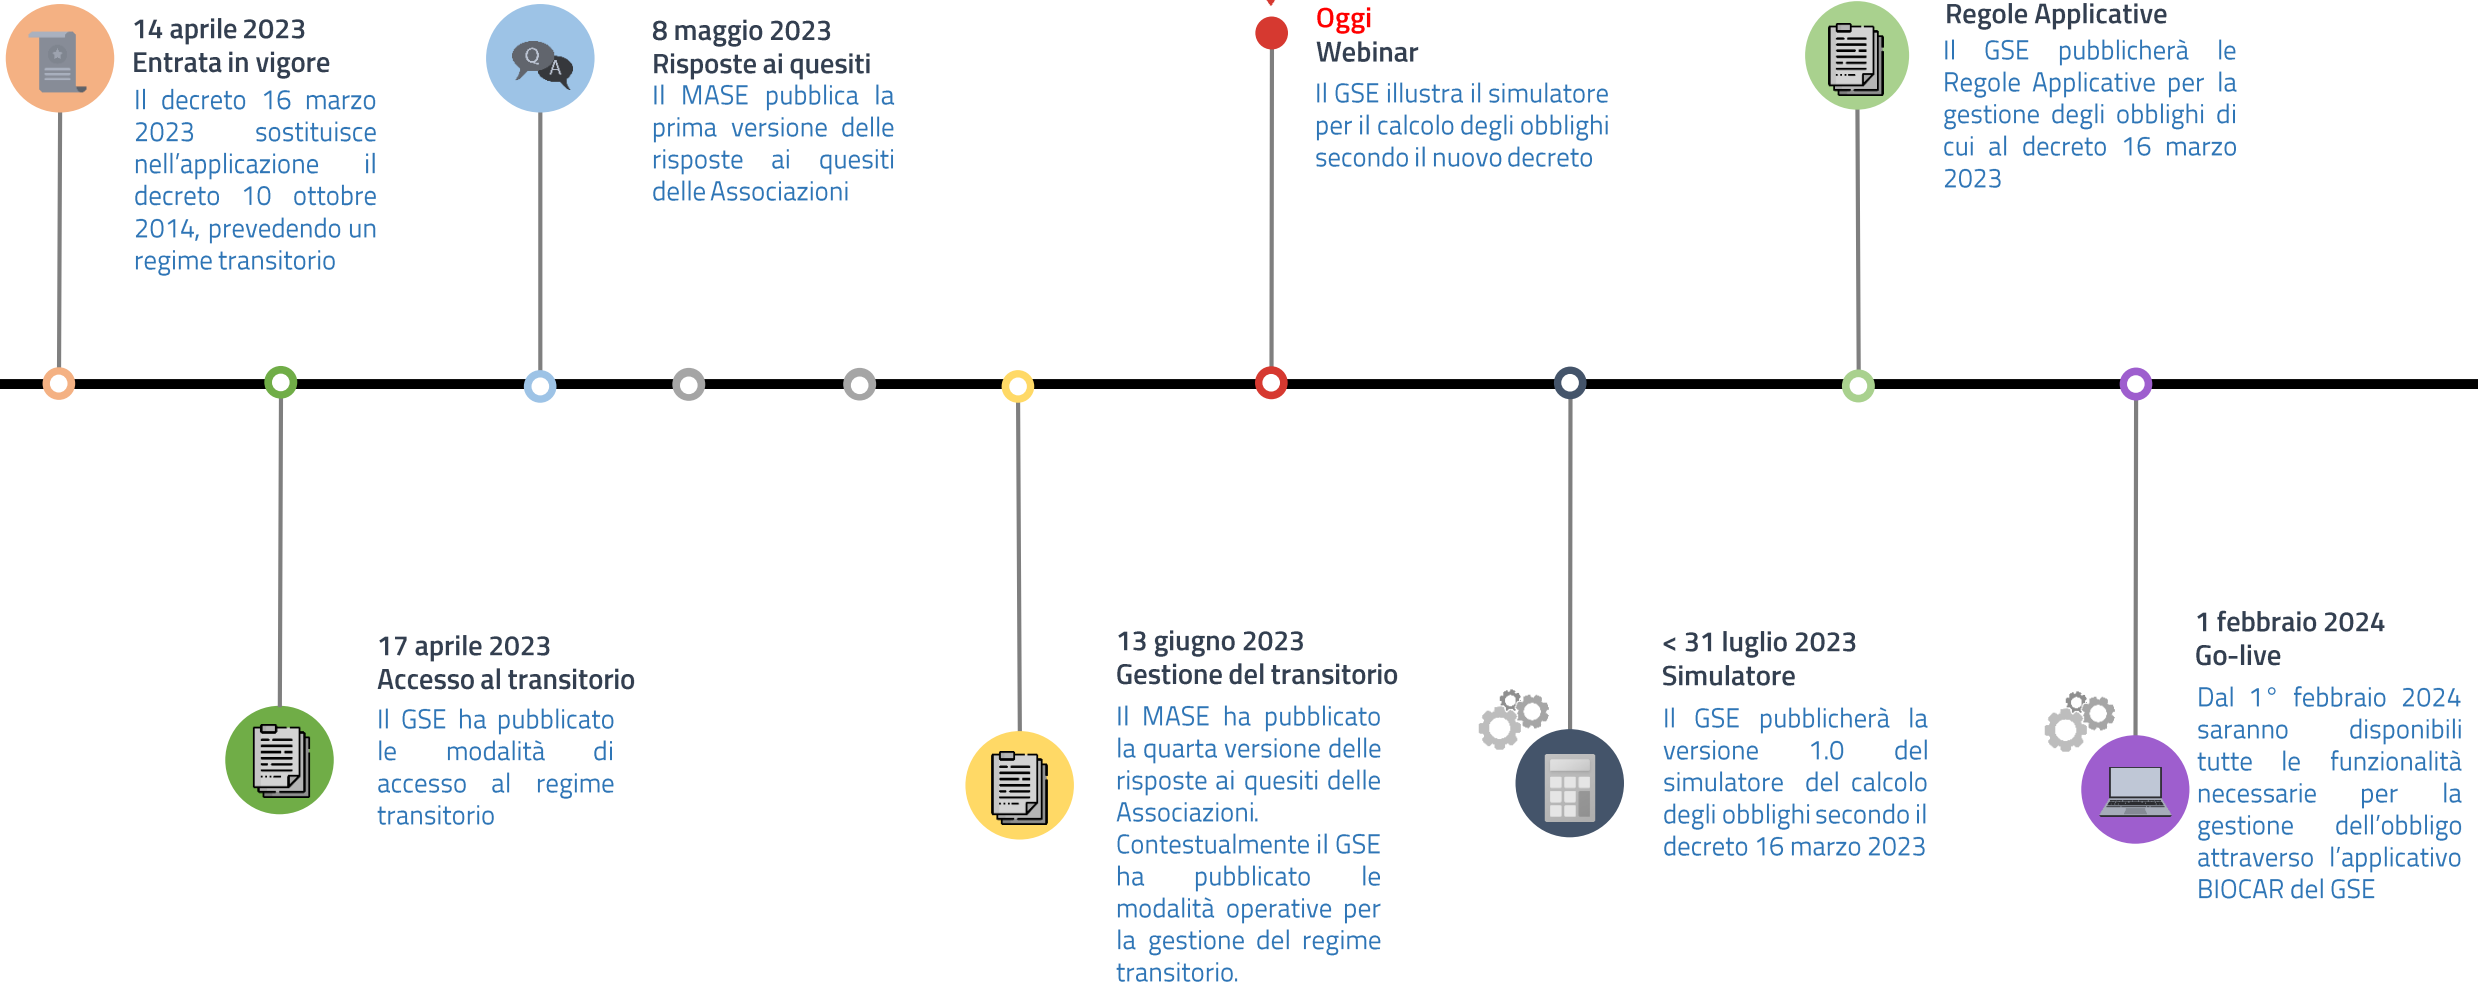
14 aprile 2023
Entrata in vigore
Il decreto 16 marzo 2023 sostituisce nell'applicazione il decreto 10 ottobre 2014, prevedendo un regime transitorio

Q A

8 maggio 2023
Risposte ai quesiti
Il MASE pubblica la prima versione delle risposte ai quesiti delle Associazioni

Oggi
Webinar
Il GSE illustra il simulatore per il calcolo degli obblighi secondo il nuovo decreto

Regole Applicative
Il GSE pubblicherà le Regole Applicative per la gestione degli obblighi di cui al decreto 16 marzo 2023

17 aprile 2023
Accesso al transitorio
Il GSE ha pubblicato le modalità di accesso al regime transitorio

13 giugno 2023
Gestione del transitorio
Il MASE ha pubblicato la quarta versione delle risposte ai quesiti delle Associazioni. Contestualmente il GSE ha pubblicato le modalità operative per la gestione del regime transitorio.

< 31 luglio 2023
Simulatore
Il GSE pubblicherà la versione 1.0 del simulatore del calcolo degli obblighi secondo il decreto 16 marzo 2023

1 febbraio 2024
Go-live
Dal 1° febbraio 2024 saranno disponibili tutte le funzionalità necessarie per la gestione dell'obbligo attraverso l'applicativo BIOCAR del GSE